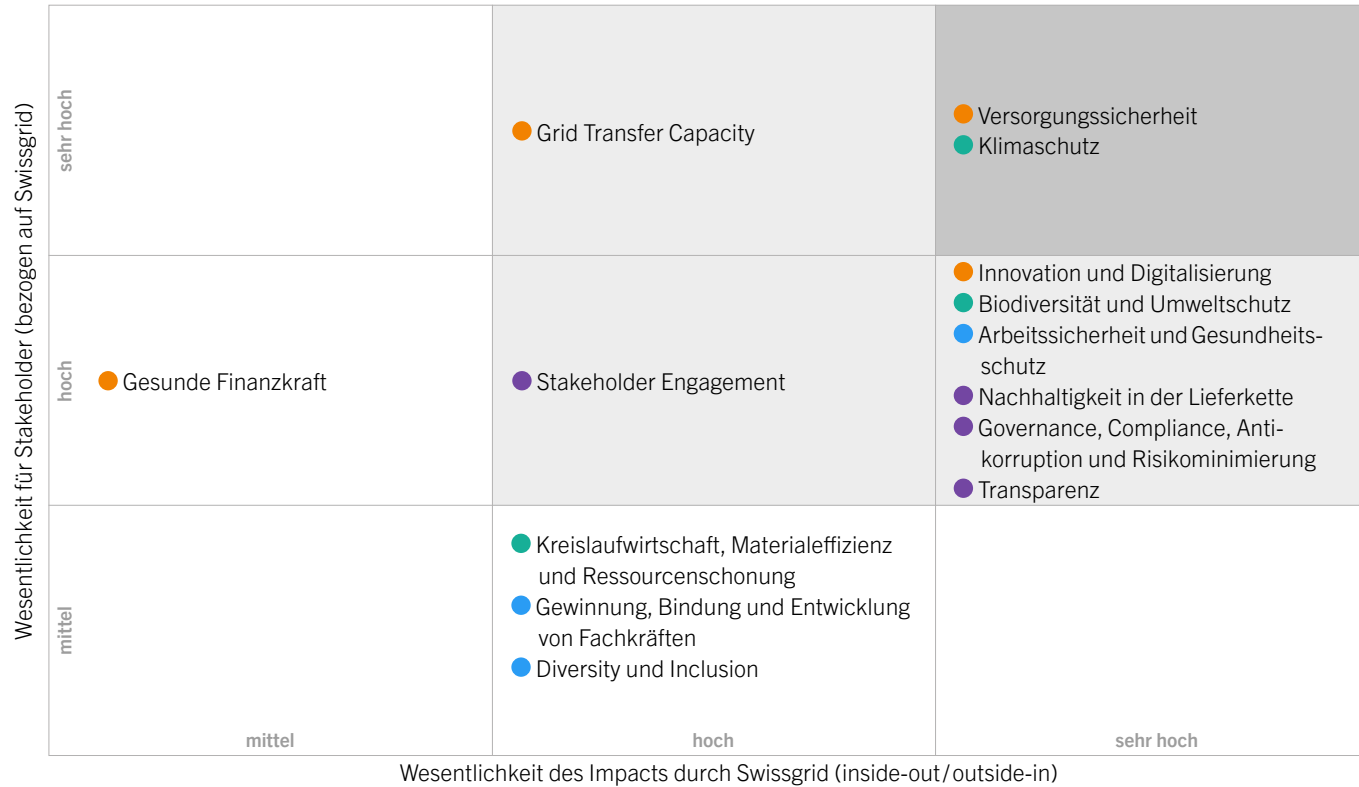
Wesentlichkeit für Stakeholder (bezogen auf Swissgrid)

sehr hoch

Grid Transfer Capacity

Versorgungssicherheit
Klimaschutz

hoch

Gesunde Finanzkraft

Stakeholder Engagement

Innovation und Digitalisierung
Biodiversität und Umweltschutz
Arbeitssicherheit und Gesundheitsschutz
Nachhaltigkeit in der Lieferkette
Governance, Compliance, Antikorruption und Risikominimierung
Transparenz

mittel

Kreislaufwirtschaft, Materialeffizienz und Ressourcenschonung
Gewinnung, Bindung und Entwicklung von Fachkräften
Diversity und Inclusion

mittel

hoch

sehr hoch

Wesentlichkeit des Impacts durch Swissgrid (inside-out / outside-in)